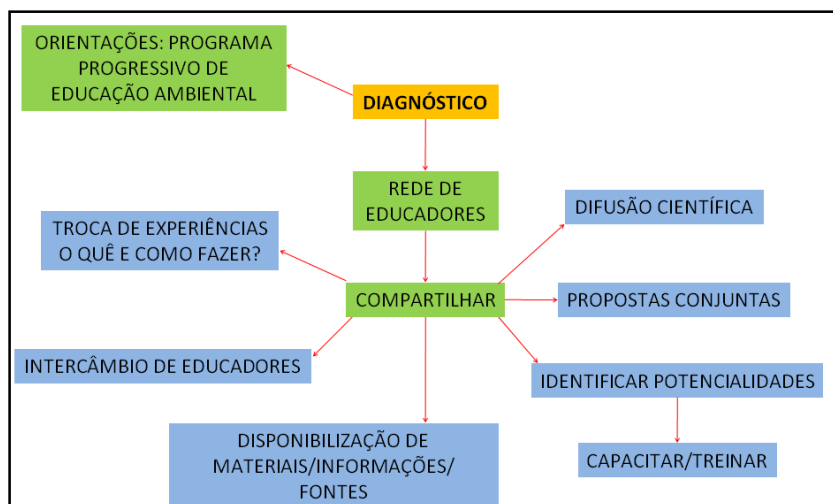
ORIENTAÇÕES: PROGRAMA PROGRESSIVO DE EDUCAÇÃO AMBIENTAL

DIAGNÓSTICO

REDE DE EDUCADORES

TROCA DE EXPERIÊNCIAS O QUÊ E COMO FAZER?

DIFUSÃO CIENTÍFICA

COMPARTILHAR

PROPOSTAS CONJUNTAS

INTERCÂMBIO DE EDUCADORES

IDENTIFICAR POTENCIALIDADES

DISPONIBILIZAÇÃO DE MATERIAIS/INFORMAÇÕES/ FONTES

CAPACITAR/TREINAR